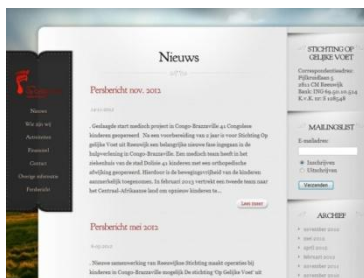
Nieuws

Persbericht nov. 2012

. Geslaagde start medisch project in Congo-Brazzaville 41 Congolese kinderen geopereerd Na een voorbereiding van 2 jaar is voor Stichting Op gelijke Voet uit Roosendaal een belangrijke nieuwe fase ingegaan in de hulpverlening in Congo-Brazzaville. Een medisch team heeft in het ziekenhuis van de stad Dolisie 41 kinderen met een orthopedische afwijking geopereerd. Hierdoor is de beweeglijkheid van de kinderen aanmerkelijk toegenomen. In februari 2013 vertrekt een tweede team naar het Centraal-Afrikaanse land om opnieuw kinderen te...

Lees meer

Persbericht mei 2012

. Nieuwe samenwerking van Roosendaal Stichting maakt operaties bij kinderen in Congo-Brazzaville mogelijk De stichting 'Op Gelijke Voet' uit

Nieuws
Wie zijn wij
Activiteiten
Financieel
Contact
Overige informatie
Persberichr

STICHTING OP GELIJKE VOET

MAILINGLIST
E-mailadres
Inschrijven
Uitschrijven
Versturen

ARCHIEF